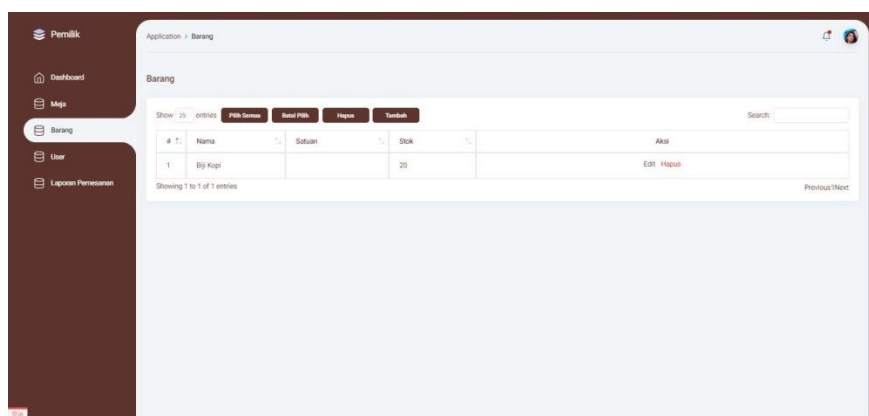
Pemilik

Dashboard

Meja

Barang

User

Laporan Pemesanan

Application > Barang

Barang

Show 25 entries Pilih Semua Batal Pilih Hapus Tambah

Search:

| # | Nama | Satuan | Stok | Aksi |
|---|---|---|---|---|
| 1 | Biji Kopi | | 20 | Edit Hapus |

Showing 1 to 1 of 1 entries

Previous 1 Next